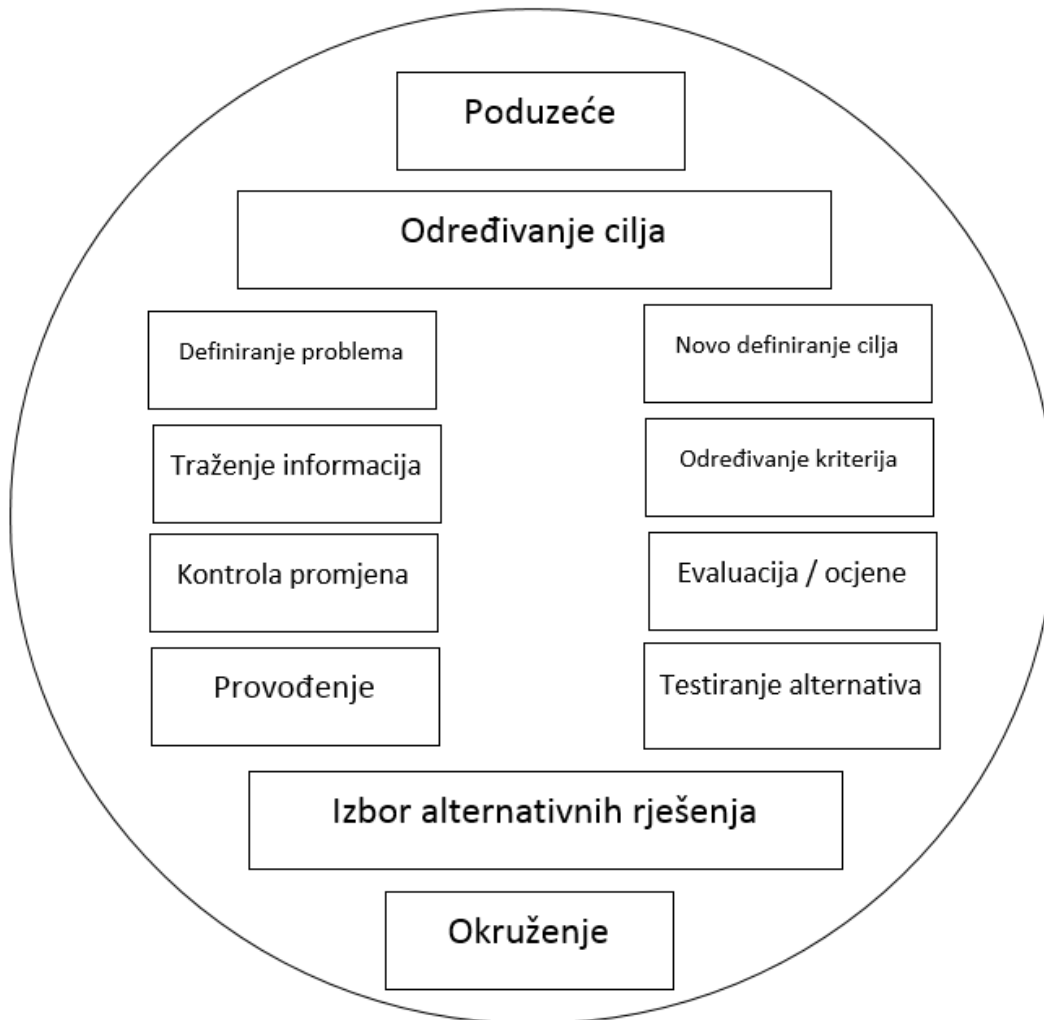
Poduzeće

Određivanje cilja

Definiranje problema

Traženje informacija

Kontrola promjena

Provođenje

Novo definiranje cilja

Određivanje kriterija

Evaluacija / ocjene

Testiranje alternativa

Izbor alternativnih rješenja

Okruženje